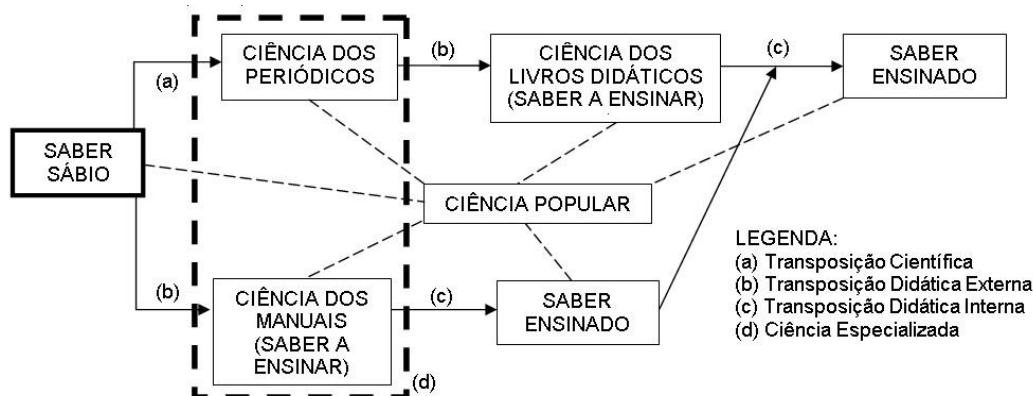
SABER SÁBIO

(a)

CIÊNCIA DOS PERIÓDICOS

(b)

CIÊNCIA DOS LIVROS DIDÁTICOS (SABER A ENSINAR)

(c)

SABER ENSINADO

CIÊNCIA POPULAR

(b)

CIÊNCIA DOS MANUAIS (SABER A ENSINAR)

(c)

SABER ENSINADO

(d)

LEGENDA:
(a) Transposição Científica
(b) Transposição Didática Externa
(c) Transposição Didática Interna
(d) Ciência Especializada